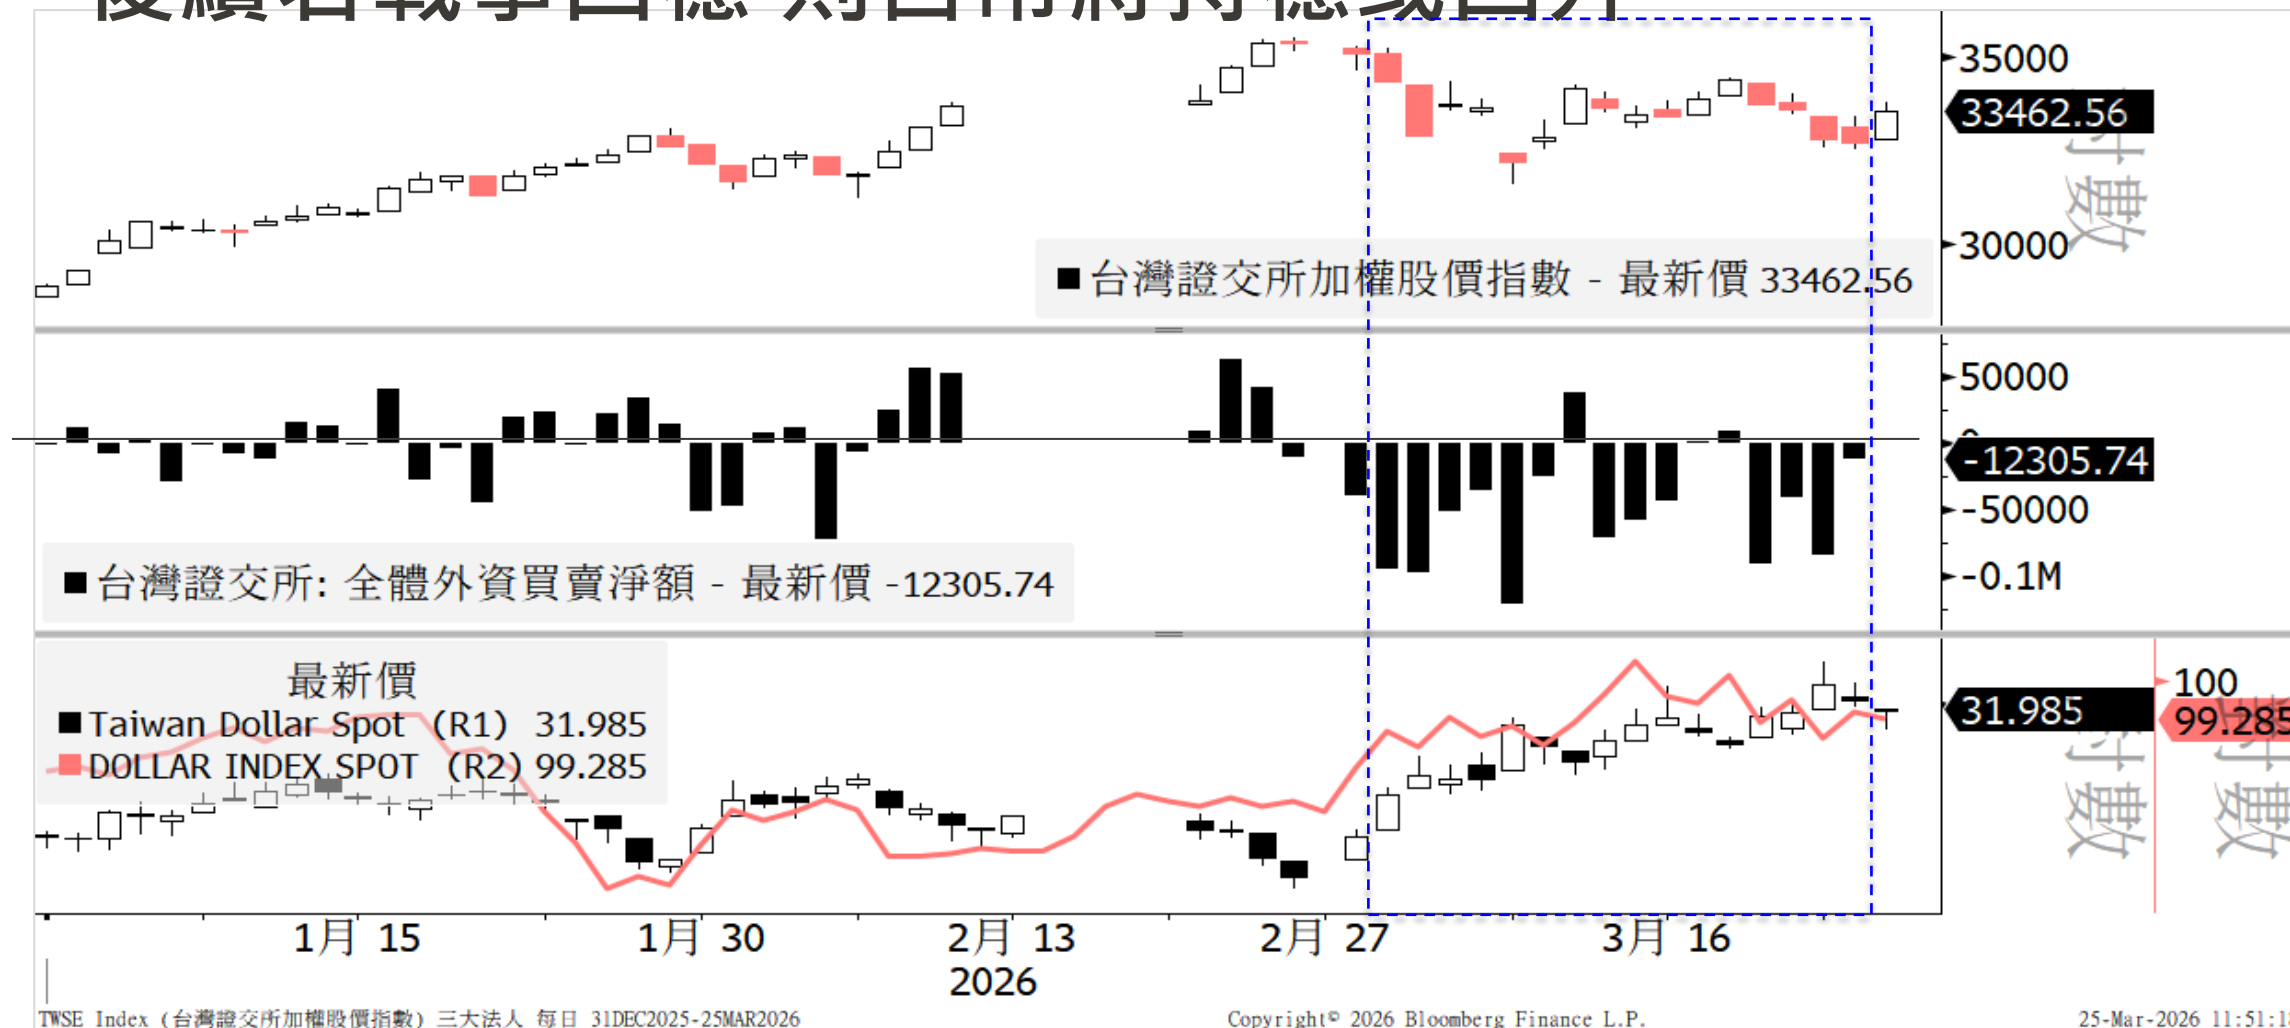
35000
33462.56
30000
■ 台灣證交所加權股價指數 - 最新價 33462.56
50000
-12305.74
-50000
-0.1M
■ 台灣證交所: 全體外資買賣淨額 - 最新價 -12305.74
最新價
■ Taiwan Dollar Spot (R1) 31.985
■ DOLLAR INDEX SPOT (R2) 99.285
31.985
100
99.285
1月 15
1月 30
2月 13
2月 27
3月 16
2026
TWSE Index (台灣證交所加權股價指數) 三大法人 每日 31DEC2025-25MAR2026
Copyright© 2026 Bloomberg Finance L.P.
25-Mar-2026 11:51:1